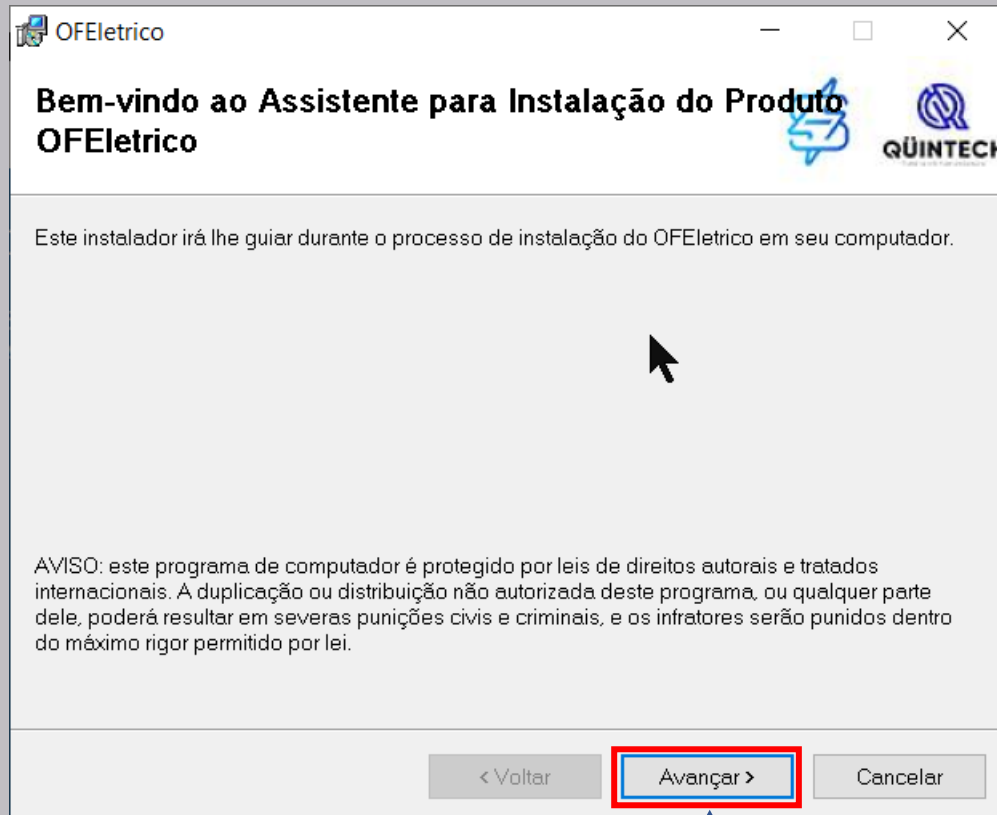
OFEletrico

Bem-vindo ao Assistente para Instalação do Produto OFEletrico

QÜINTECH

Este instalador irá lhe guiar durante o processo de instalação do OFEletrico em seu computador.

AVISO: este programa de computador é protegido por leis de direitos autorais e tratados internacionais. A duplicação ou distribuição não autorizada deste programa, ou qualquer parte dele, poderá resultar em severas punições civis e criminais, e os infratores serão punidos dentro do máximo rigor permitido por lei.

< Voltar

Avançar >

Cancelar